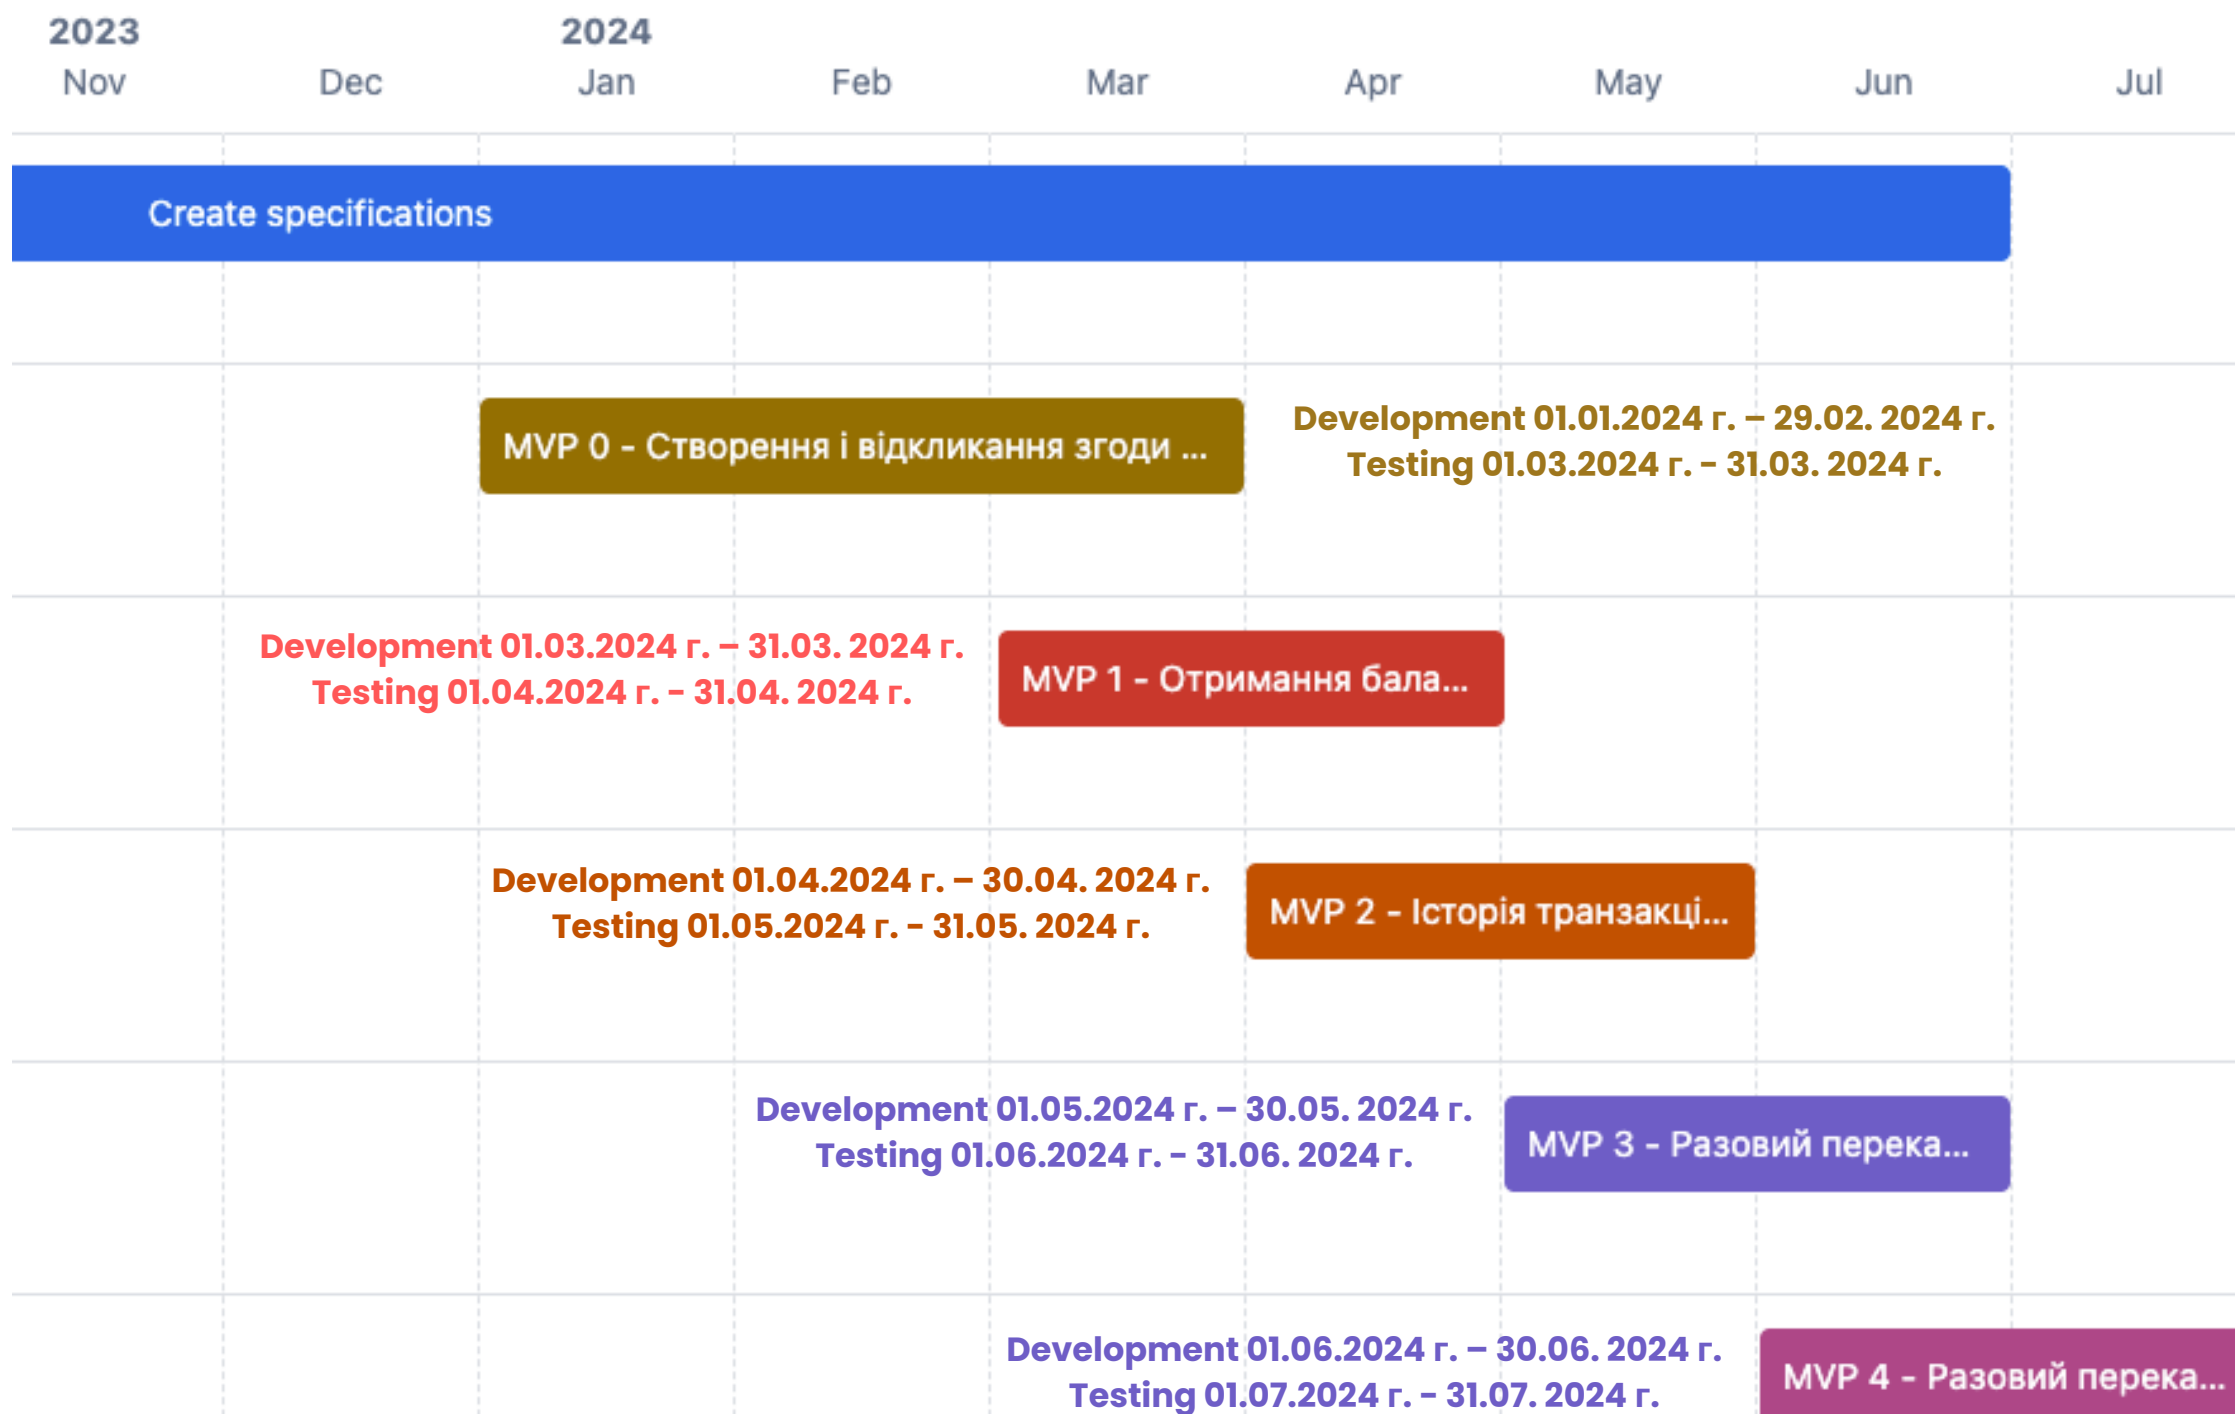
2023 Nov | Dec | 2024 Jan | Feb | Mar | Apr | May | Jun | Jul

Create specifications

MVP 0 - Створення і відкликання згоди ...

Development 01.01.2024 г. – 29.02. 2024 г.
Testing 01.03.2024 г. - 31.03. 2024 г.

Development 01.03.2024 г. – 31.03. 2024 г.
Testing 01.04.2024 г. - 31.04. 2024 г.

MVP 1 - Отримання бала...

Development 01.04.2024 г. – 30.04. 2024 г.
Testing 01.05.2024 г. - 31.05. 2024 г.

MVP 2 - Історія транзакці...

Development 01.05.2024 г. – 30.05. 2024 г.
Testing 01.06.2024 г. - 31.06. 2024 г.

MVP 3 - Разовий перека...

Development 01.06.2024 г. – 30.06. 2024 г.
Testing 01.07.2024 г. - 31.07. 2024 г.

MVP 4 - Разовий перека...